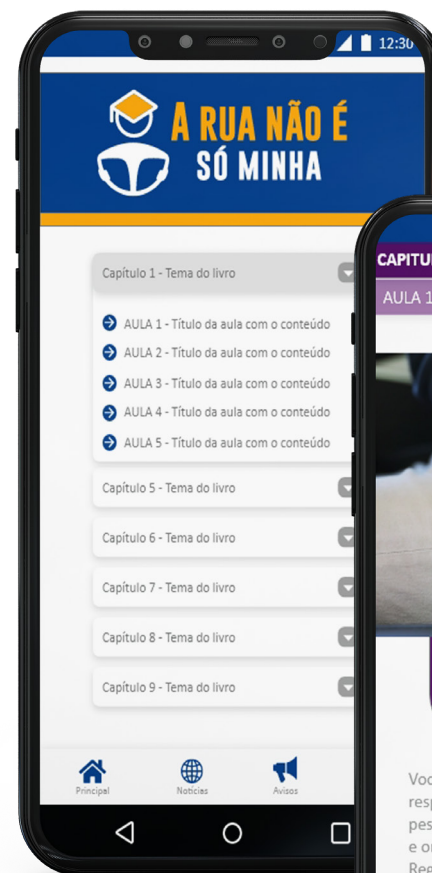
12:30

A RUA NÃO É SÓ MINHA

Capítulo 1 - Tema do livro

AULA 1 - Título da aula com o conteúdo
AULA 2 - Título da aula com o conteúdo
AULA 3 - Título da aula com o conteúdo
AULA 4 - Título da aula com o conteúdo
AULA 5 - Título da aula com o conteúdo

Capítulo 5 - Tema do livro
Capítulo 6 - Tema do livro
Capítulo 7 - Tema do livro
Capítulo 8 - Tema do livro
Capítulo 9 - Tema do livro

Principal
Notícias
Avisos

CAPITU
AULA 1

Voc
resp
pes
e o
Re